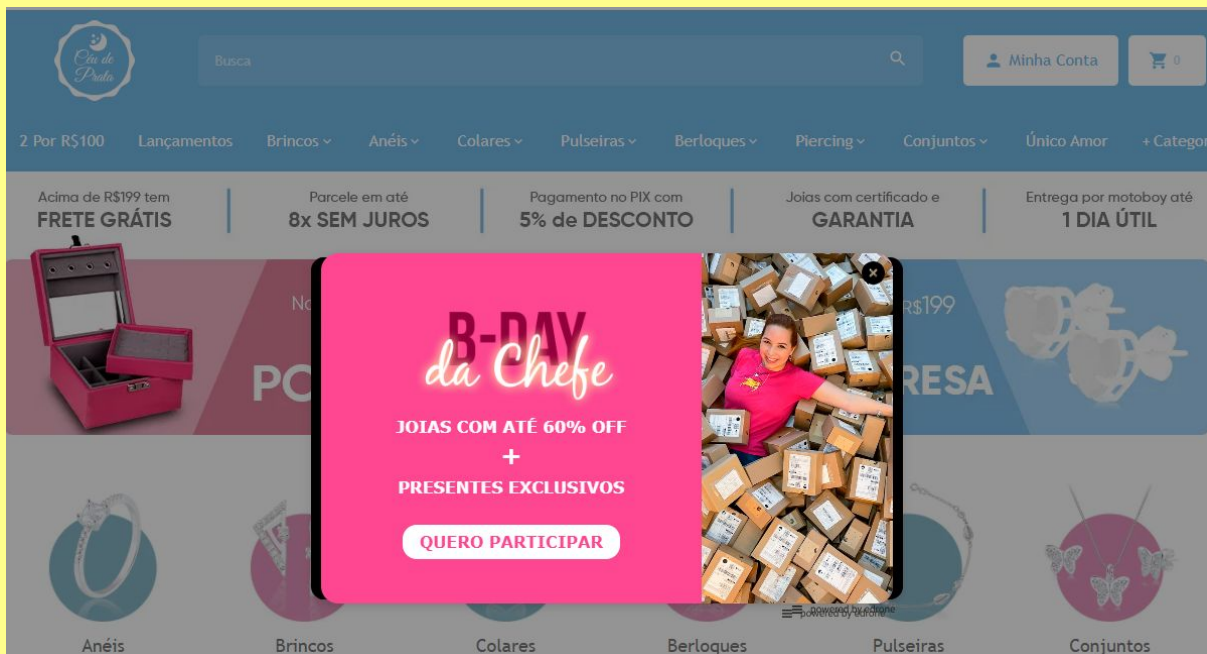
Céu de Prata

Busca

Minha Conta

0

2 Por R$100 Lançamentos Brincos Anéis Colares Pulseiras Berloques Piercing Conjuntos Único Amor + Categor

Acima de R$199 tem FRETE GRÁTIS

Parcele em até 8x SEM JUROS

Pagamento no PIX com 5% de DESCONTO

Joias com certificado e GARANTIA

Entrega por motoboy até 1 DIA ÚTIL

No

PO

R$199

RESA

B-DAY da Chefe

JOIAS COM ATÉ 60% OFF

+

PRESENTES EXCLUSIVOS

QUERO PARTICIPAR

powered by edrone

Anéis

Brincos

Colares

Berloques

Pulseiras

Conjuntos